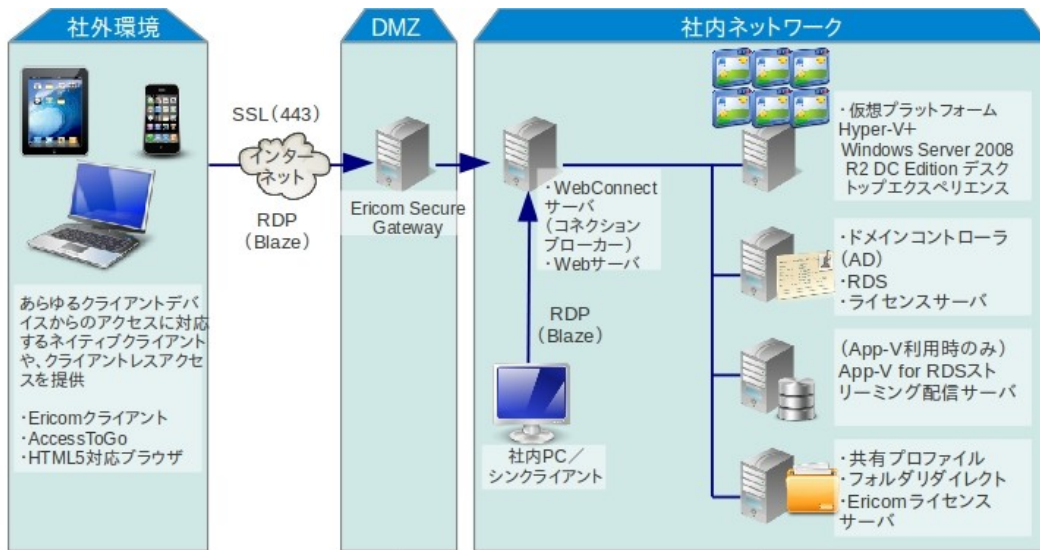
社外環境

DMZ

社内ネットワーク

SSL（443）

インターネット

RDP
（Blaze）

Ericom Secure Gateway

あらゆるクライアントデバイスからのアクセスに対応するネイティブクライアントや、クライアントレスアクセスを提供

・Ericomクライアント
・AccessToGo
・HTML5対応ブラウザ

・WebConnectサーバ（コネクションブローカー）
・Webサーバ

RDP
（Blaze）

社内PC／シンクライアント

・仮想プラットフォーム Hyper-V+ Windows Server 2008 R2 DC Edition デスクトップエクスペリエンス

・ドメインコントローラ（AD）
・RDS
・ライセンスサーバ

（App-V利用時のみ）
App-V for RDSストリーミング配信サーバ

・共有プロファイル
・フォルダリダイレクト
・Ericomライセンスサーバ